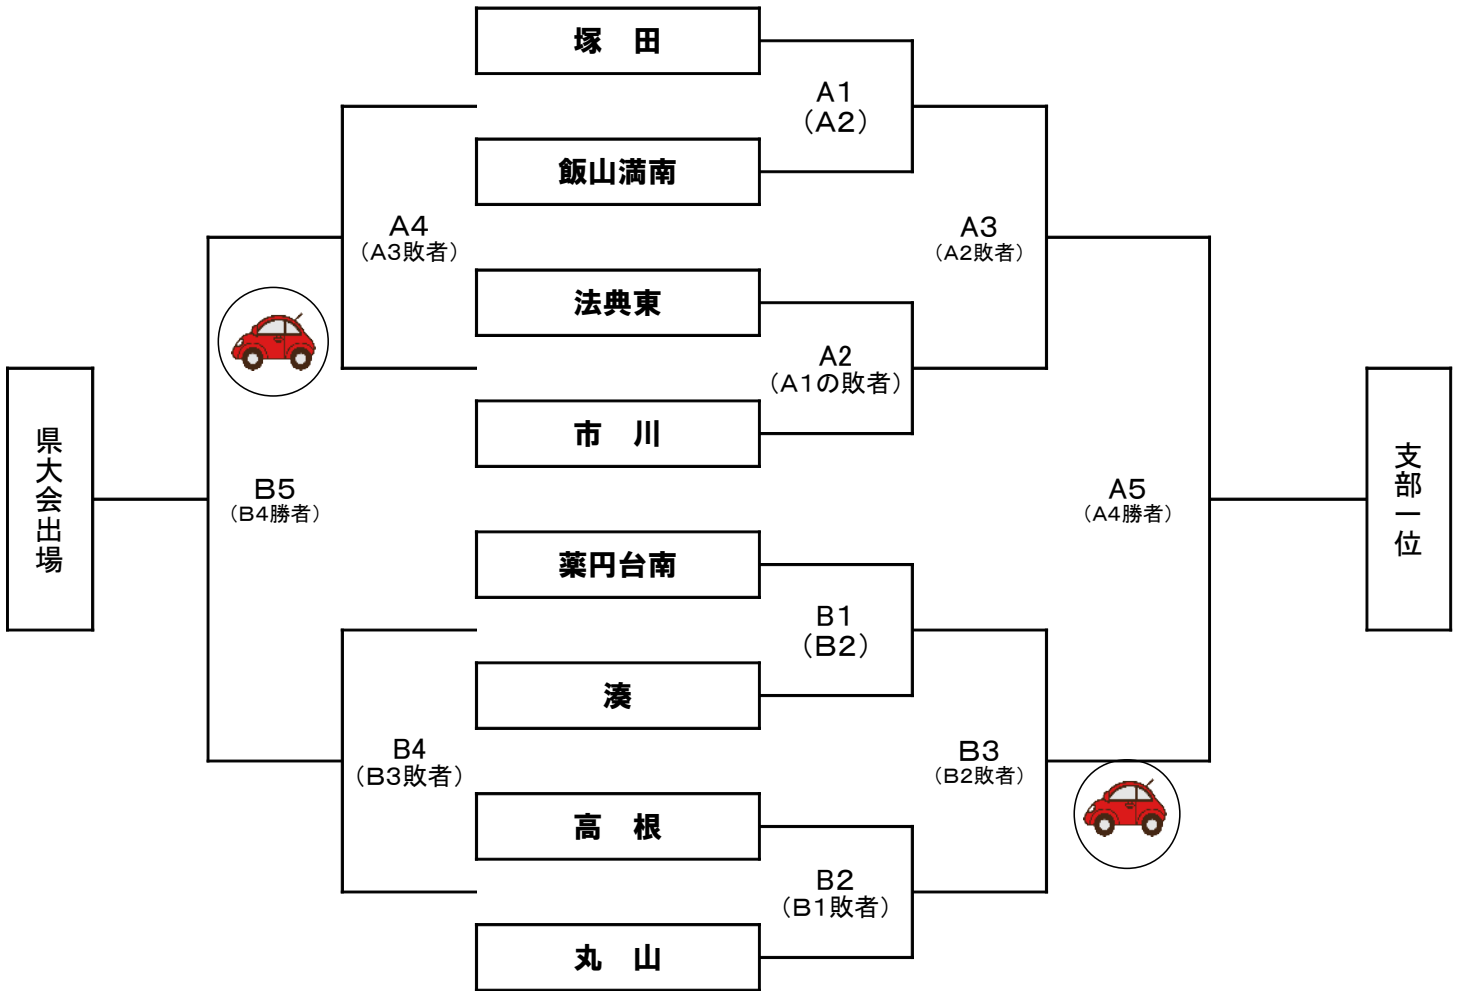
塚　田

A1
（A2）

飯山満南

A4
（A3敗者）

A3
（A2敗者）

法典東

A2
（A1の敗者）

市　川

県大会出場

B5
（B4勝者）

A5
（A4勝者）

支部一位

薬円台南

B1
（B2）

湊

B4
（B3敗者）

B3
（B2敗者）

高　根

B2
（B1敗者）

丸　山